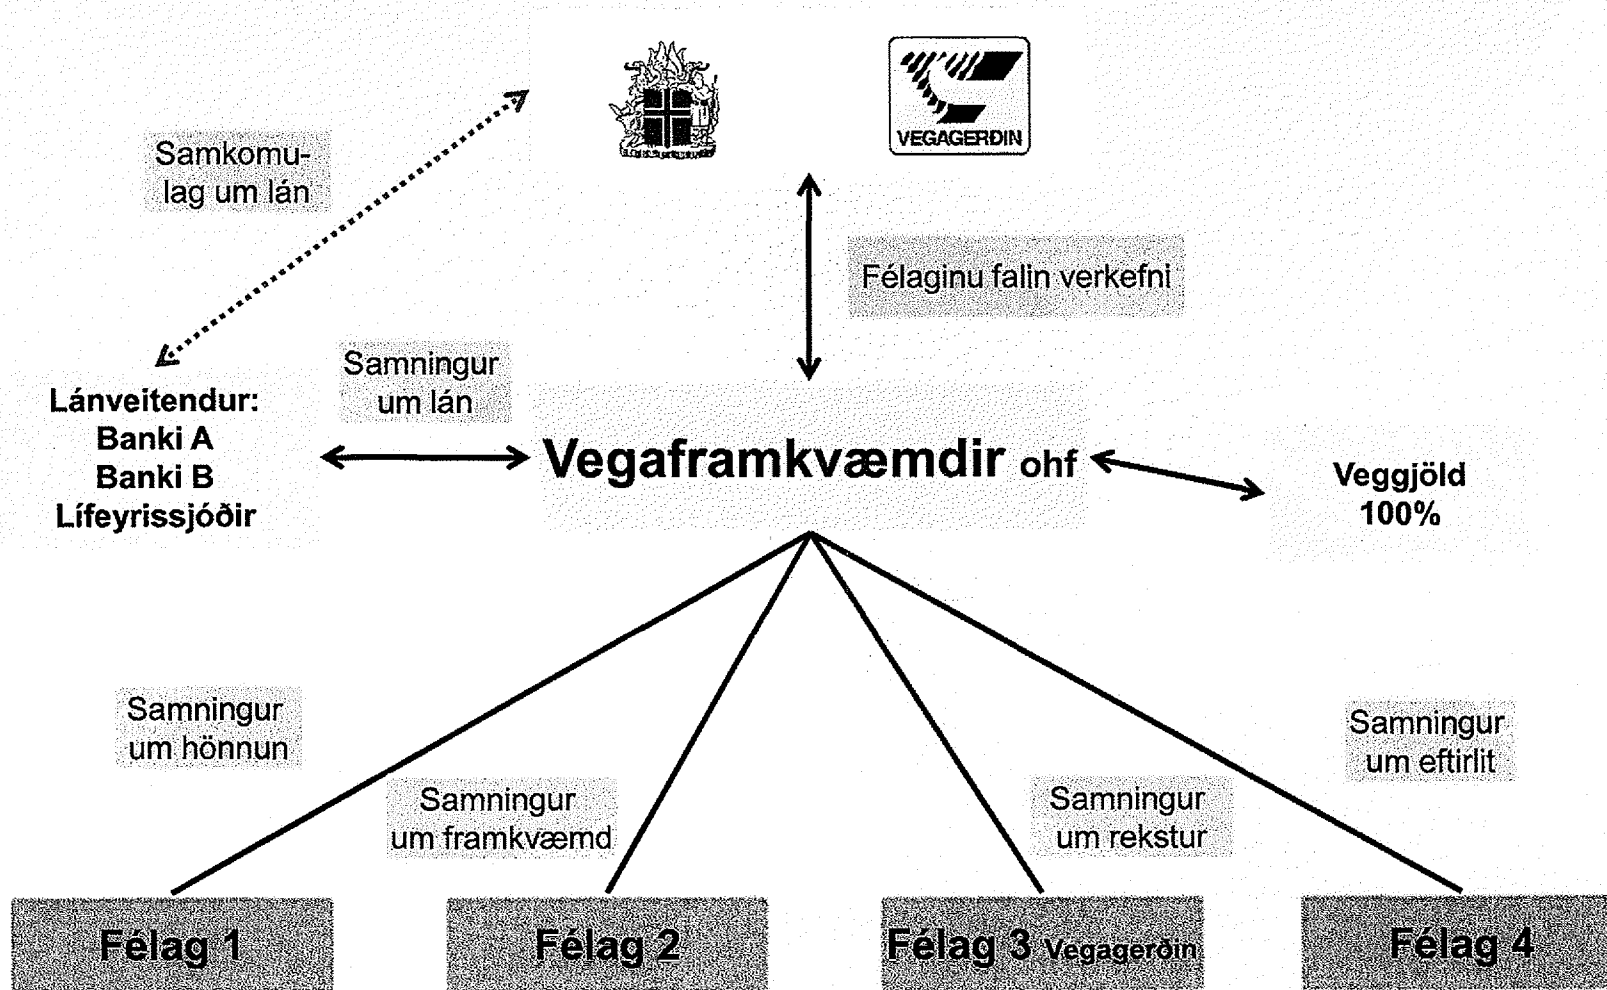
VEGAGERÐIN

Samkomulag um lán

Félaginu falin verkefni

Samningur um lán

Lánveitendur:
Banki A
Banki B
Lífeyrissjóðir

Vegaframkvæmdir ohf

Veggjöld
100%

Samningur um hönnun

Samningur um framkvæmd

Samningur um rekstur

Samningur um eftirlit

Félag 1

Félag 2

Félag 3 Vegagerðin

Félag 4